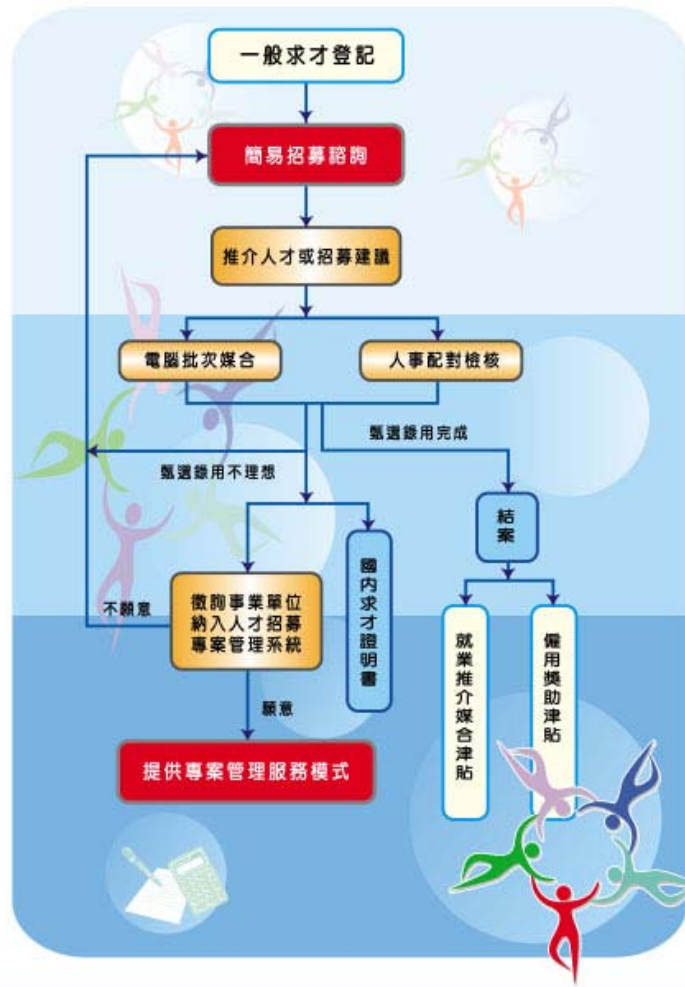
一般求才登記

簡易招募諮詢

推介人才或招募建議

電腦批次媒合

人事配對檢核

甄選錄用完成

甄選錄用不理想

結案

國內求才證明書

徵詢事業單位納入人才招募專案管理系統

不願意

願意

提供專案管理服務模式

就業推介媒合津貼

僱用獎助津貼